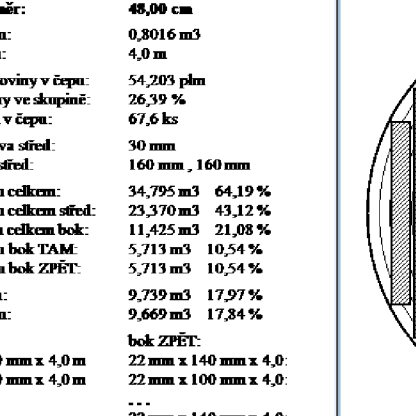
něr: 48,00 cm
n: 0,8016 m3
: 4,0 m
oviny v čepu: 54,203 plm
ny ve skupině: 26,39 %
v čepu: 67,6 ks
va střed: 30 mm
řed: 160 mm , 160 mm
n celkem: 34,795 m3 64,19 %
n celkem střed: 23,370 m3 43,12 %
n celkem bok: 11,425 m3 21,08 %
u bok TAM: 5,713 m3 10,54 %
u bok ZPĚT: 5,713 m3 10,54 %
n: 9,739 m3 17,97 %
n: 9,669 m3 17,84 %
bok ZPĚT:
) mm x 4,0 m 22 mm x 140 mm x 4,0:
) mm x 4,0 m 22 mm x 100 mm x 4,0:
. . .
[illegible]